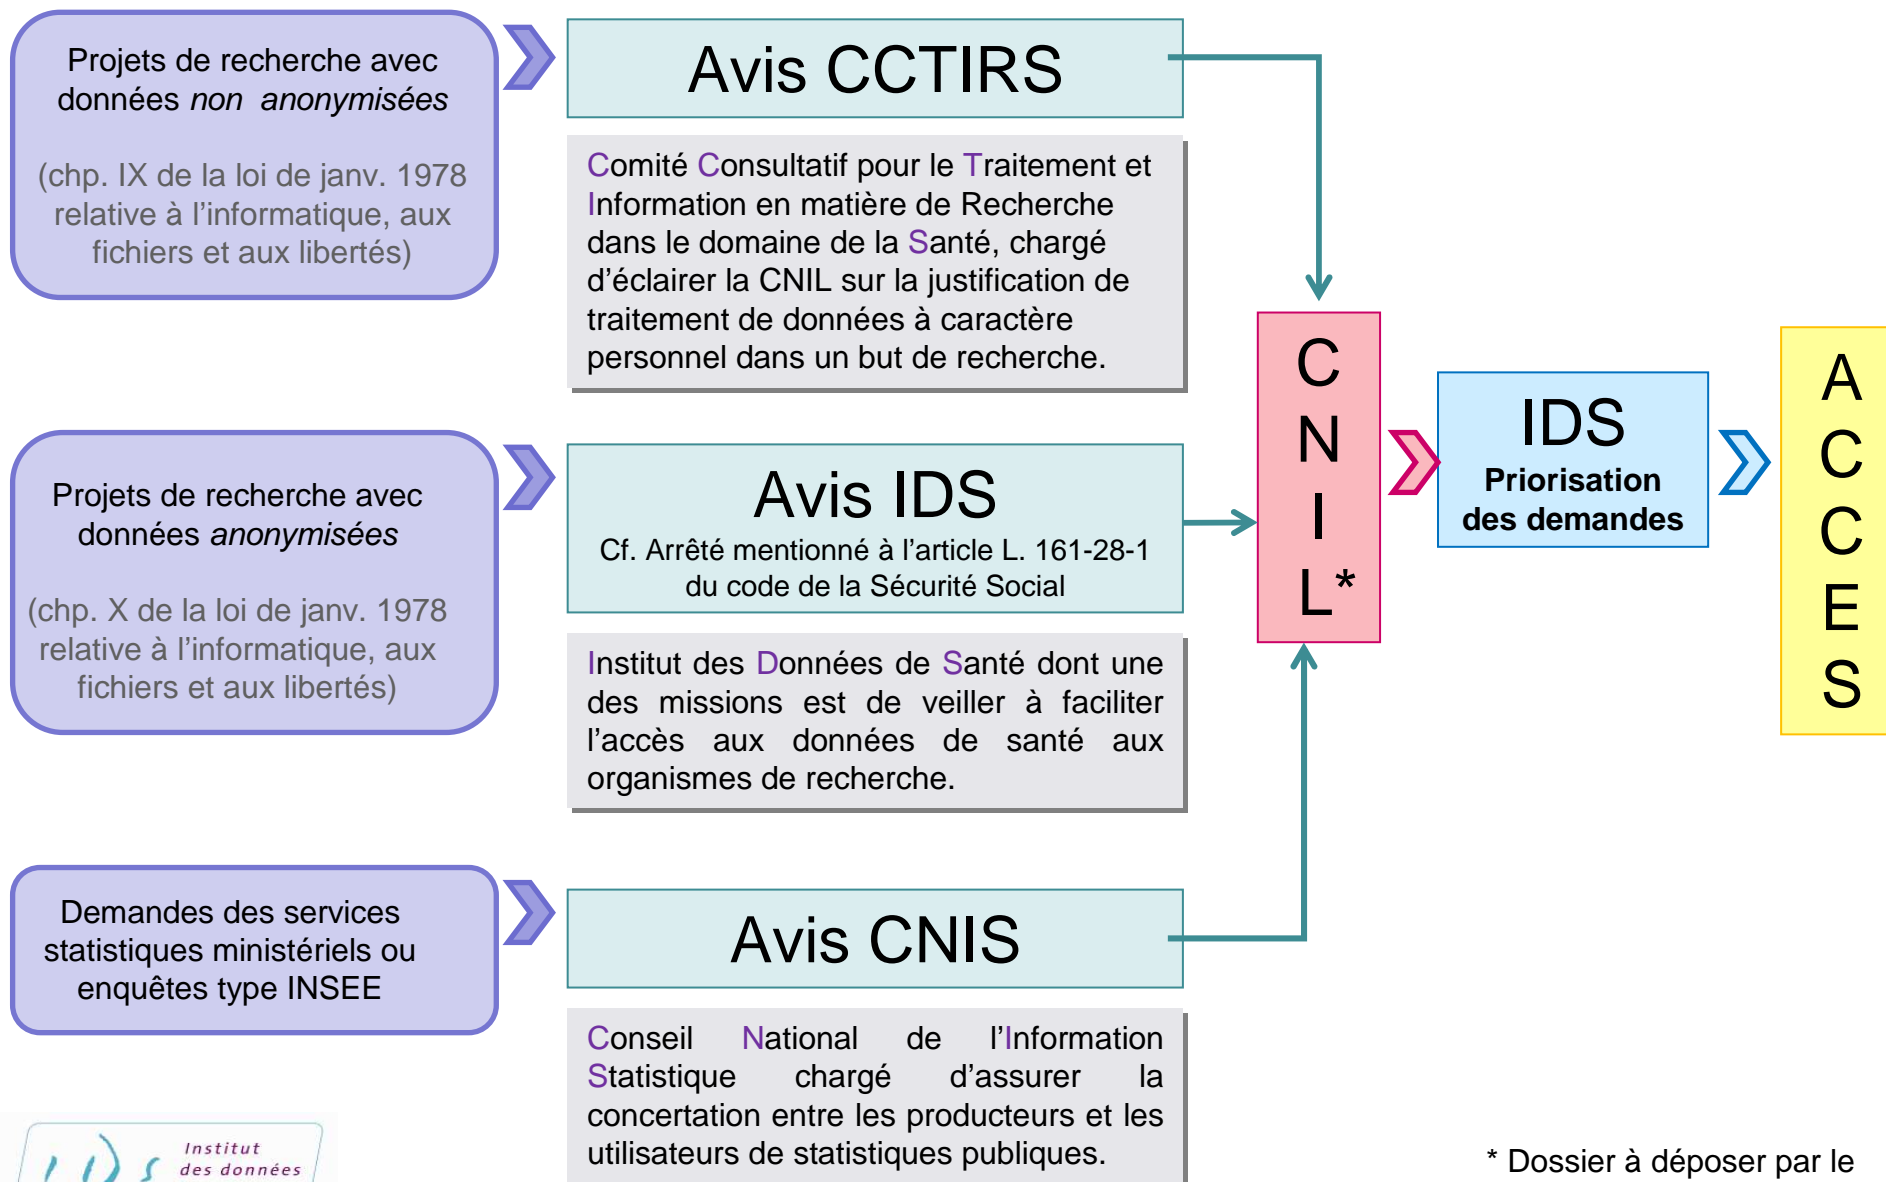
Projets de recherche avec données *non anonymisées*

(chp. IX de la loi de janv. 1978 relative à l'informatique, aux fichiers et aux libertés)

Avis CCTIRS

Comité Consultatif pour le Traitement et Information en matière de Recherche dans le domaine de la Santé, chargé d'éclairer la CNIL sur la justification de traitement de données à caractère personnel dans un but de recherche.

Projets de recherche avec données *anonymisées*

(chp. X de la loi de janv. 1978 relative à l'informatique, aux fichiers et aux libertés)

Avis IDS

Cf. Arrêté mentionné à l'article L. 161-28-1 du code de la Sécurité Social

Institut des Données de Santé dont une des missions est de veiller à faciliter l'accès aux données de santé aux organismes de recherche.

Demandes des services statistiques ministériels ou enquêtes type INSEE

Avis CNIS

Conseil National de l'Information Statistique chargé d'assurer la concertation entre les producteurs et les utilisateurs de statistiques publiques.

C N I L*

IDS
Priorisation des demandes

A C C E S

Institut des données

* Dossier à déposer par le